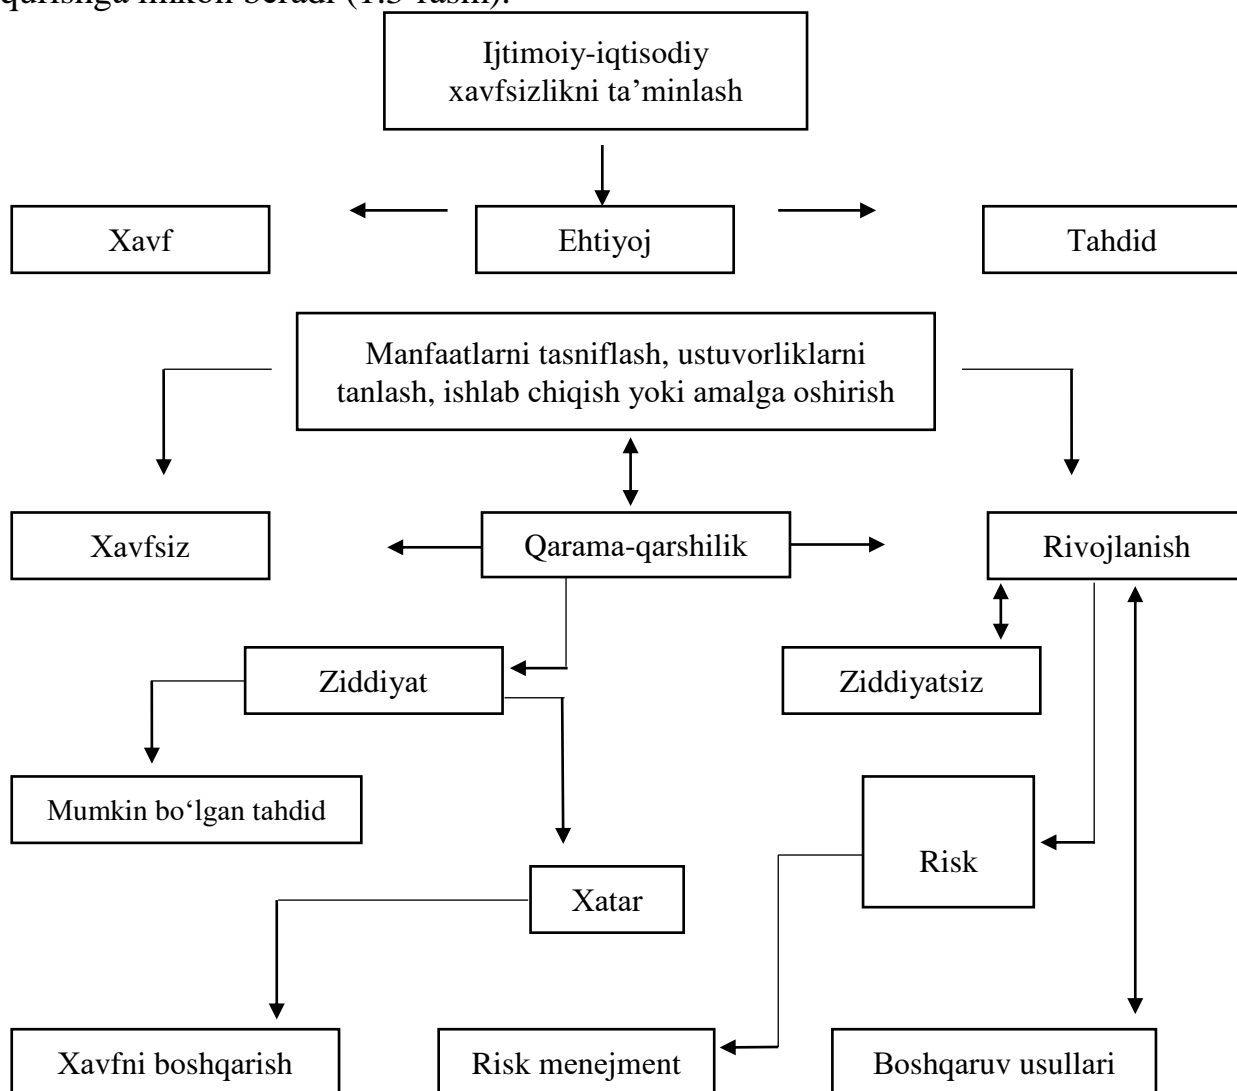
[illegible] (1.3-rasm).

Ijtimoiy-iqtisodiy xavfsizlikni ta'minlash

Xavf

Ehtiyoj

Tahdid

Manfaatlarni tasniflash, ustuvorliklarni tanlash, ishlab chiqish yoki amalga oshirish

Xavfsiz

Qarama-qarshilik

Rivojlanish

Ziddiyat

Ziddiyatsiz

Mumkin bo'lgan tahdid

Risk

Xatar

Xavfni boshqarish

Risk menejment

Boshqaruv usullari